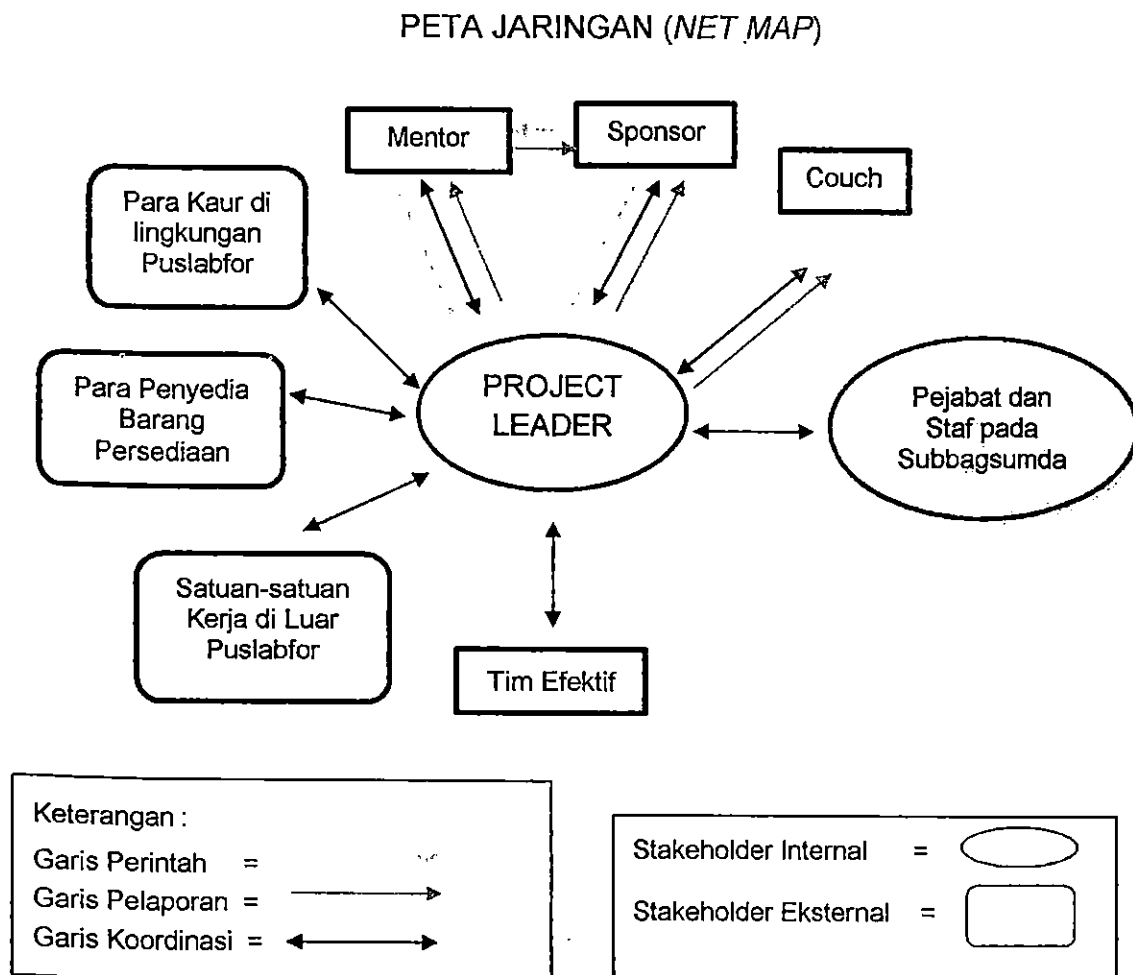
PETA JARINGAN (*NET MAP*)

Mentor

Sponsor

Couch

Para Kaur di lingkungan Puslabfor

Para Penyedia Barang Persediaan

PROJECT LEADER

Pejabat dan Staf pada Subbagsumda

Satuan-satuan Kerja di Luar Puslabfor

Tim Efektif

Keterangan :
Garis Perintah =
Garis Pelaporan =
Garis Koordinasi =

Stakeholder Internal =
Stakeholder Eksternal =